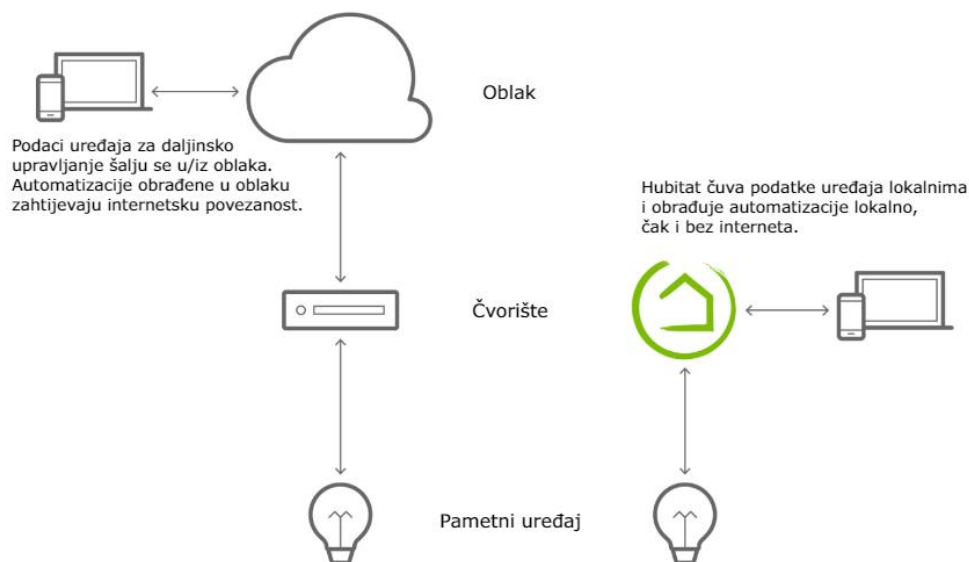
Oblak

Podaci uređaja za daljinsko upravljanje šalju se u/iz oblaka. Automatizacije obrađene u oblaku zahtijevaju internetsku povezanost.

Hubitat čuva podatke uređaja lokalnima i obrađuje automatizacije lokalno, čak i bez interneta.

Čvorište

Pametni uređaj